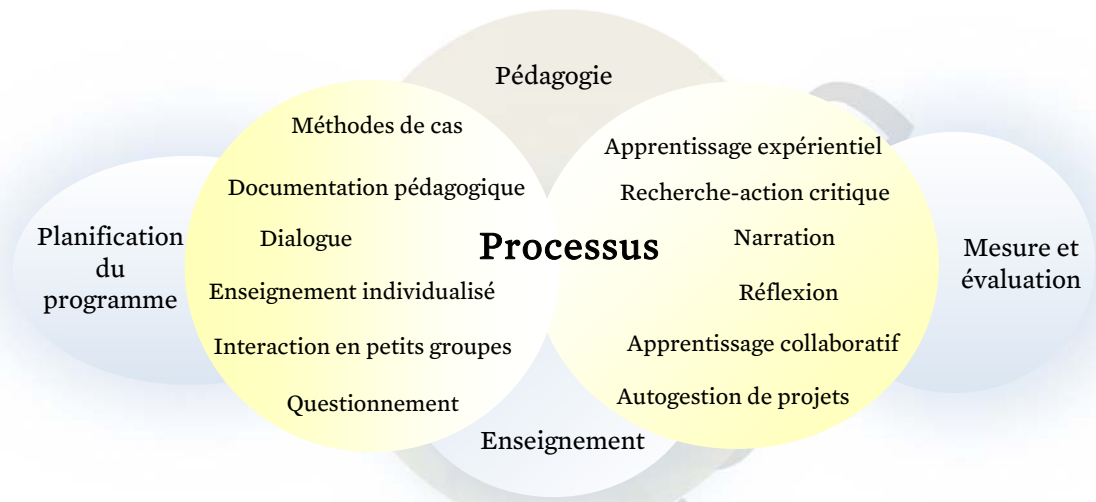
Pédagogie

Planification du programme

Méthodes de cas

Documentation pédagogique

Dialogue

Enseignement individualisé

Interaction en petits groupes

Questionnement

Processus

Apprentissage expérientiel

Recherche-action critique

Narration

Réflexion

Apprentissage collaboratif

Autogestion de projets

Mesure et évaluation

Enseignement